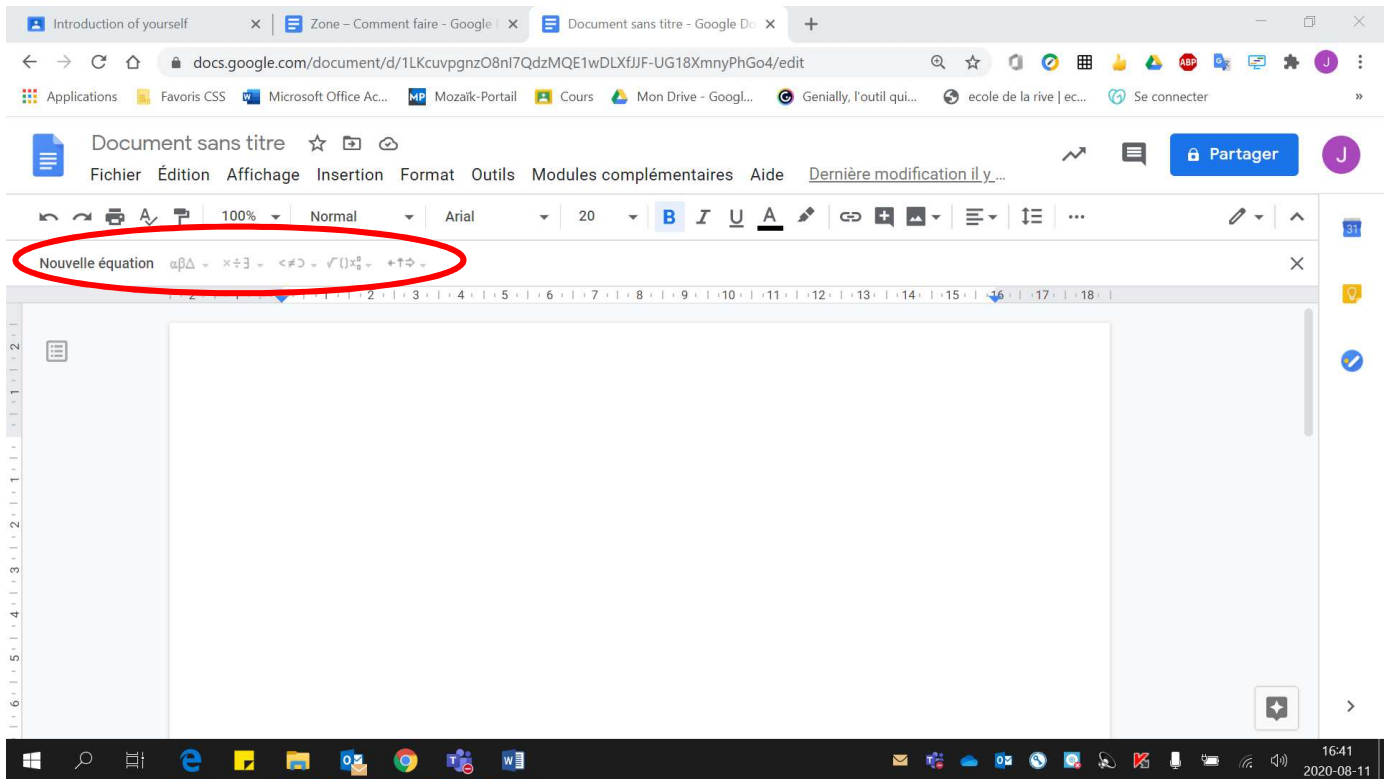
Introduction of yourself
Zone – Comment faire - Google
Document sans titre - Google Do

docs.google.com/document/d/1LKcuvpgnzO8nl7QdzMQE1wDLXfJJF-UG18XmnyPhGo4/edit

Applications Favoris CSS Microsoft Office Ac... Mozaïk-Portail Cours Mon Drive - Googl... Genially, l'outil qui... ecole de la rive | ec... Se connecter

Document sans titre
Fichier Édition Affichage Insertion Format Outils Modules complémentaires Aide Dernière modification il y ...

Partager

100% Normal Arial 20 B I U A

Nouvelle équation $\alpha\beta\Delta$ $\times\div\exists$ $<\neq\supset$ $\sqrt{()}x_{0}^{0}$ $\leftarrow\uparrow\Rightarrow$

2 1 1 2 3 4 5 6 7 8 9 10 11 12 13 14 15 16 17 18

2 1 1 2 3 4 5 6

16:41
2020-08-11